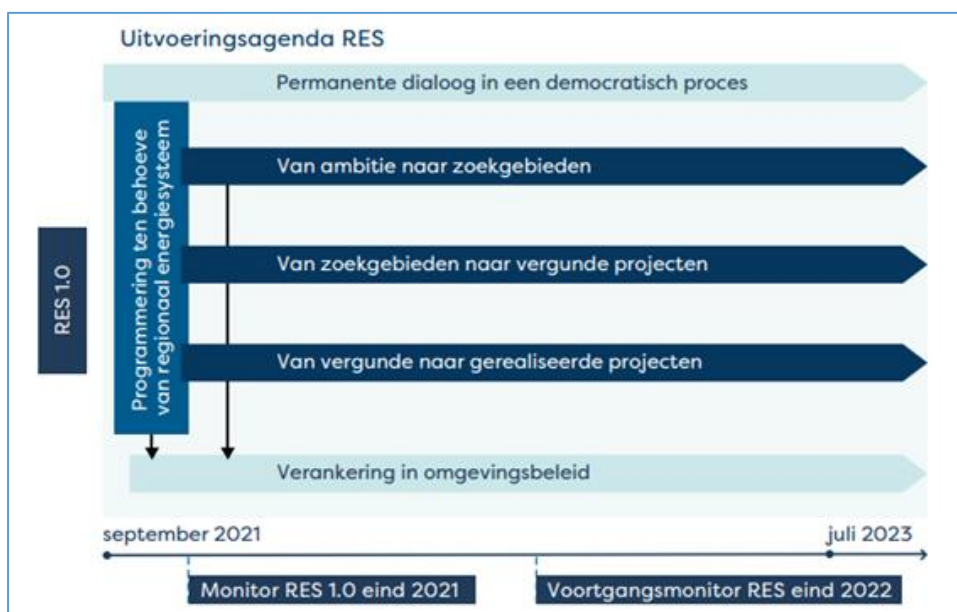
Uitvoeringsagenda RES

Permanente dialoog in een democratisch proces

RES 1.0

Programmering ten behoeve van regionaal energiesysteem

Van ambitie naar zoekgebieden

Van zoekgebieden naar vergunde projecten

Van vergunde naar gerealiseerde projecten

Verankering in omgevingsbeleid

september 2021

juli 2023

Monitor RES 1.0 eind 2021

Voortgangsmonitor RES eind 2022